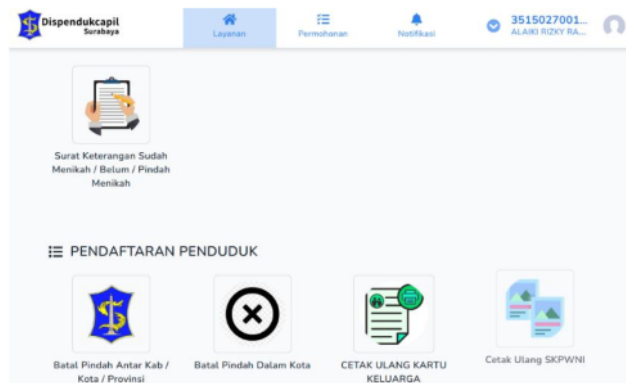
Dispendukcapil
Surabaya

Layanan

Permohonan

Notifikasi

3515027001...
ALAIKI RIZKY RA...

Surat Keterangan Sudah Menikah / Belum / Pindah Menikah

PENDAFTARAN PENDUDUK

Batal Pindah Antar Kab / Kota / Provinsi

Batal Pindah Dalam Kota

CETAK ULANG KARTU KELUARGA

Cetak Ulang SKPWNI